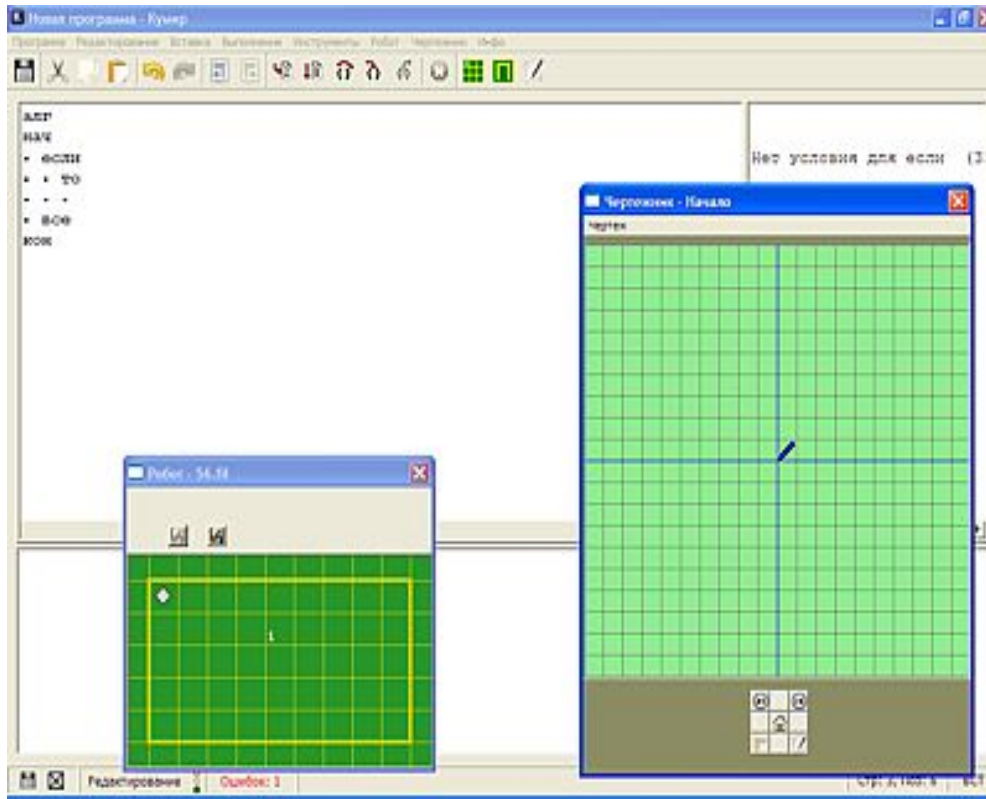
Новая программа - Кумир

Программа Редактирование Вставка Выполнение Инструменты Робот Чертежник Инфо

алг
нач
• если
• • то
• • •
• все
кон

Нет условия для если (1

Чертежник - Начало

Чертеж

Робот - 16.16

1

Редактирование

Ошибок: 1

Стр: 1, Поз: 6

ВСТ